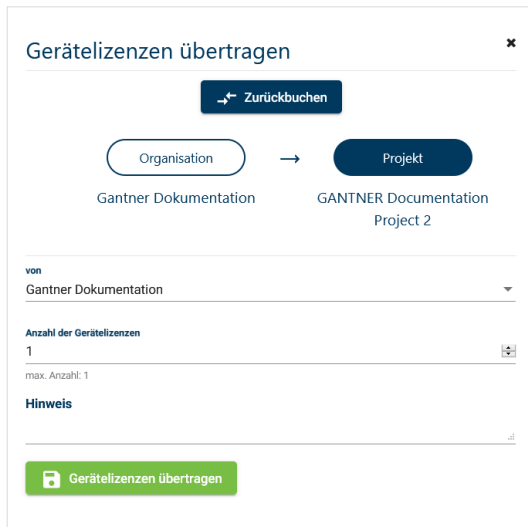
Gerätelizenzen übertragen

×

Zurückbuchen

Organisation

Projekt

Gantner Dokumentation

GANTNER Documentation Project 2

von

Gantner Dokumentation

Anzahl der Gerätelizenzen

1

max. Anzahl: 1

Hinweis

Gerätelizenzen übertragen